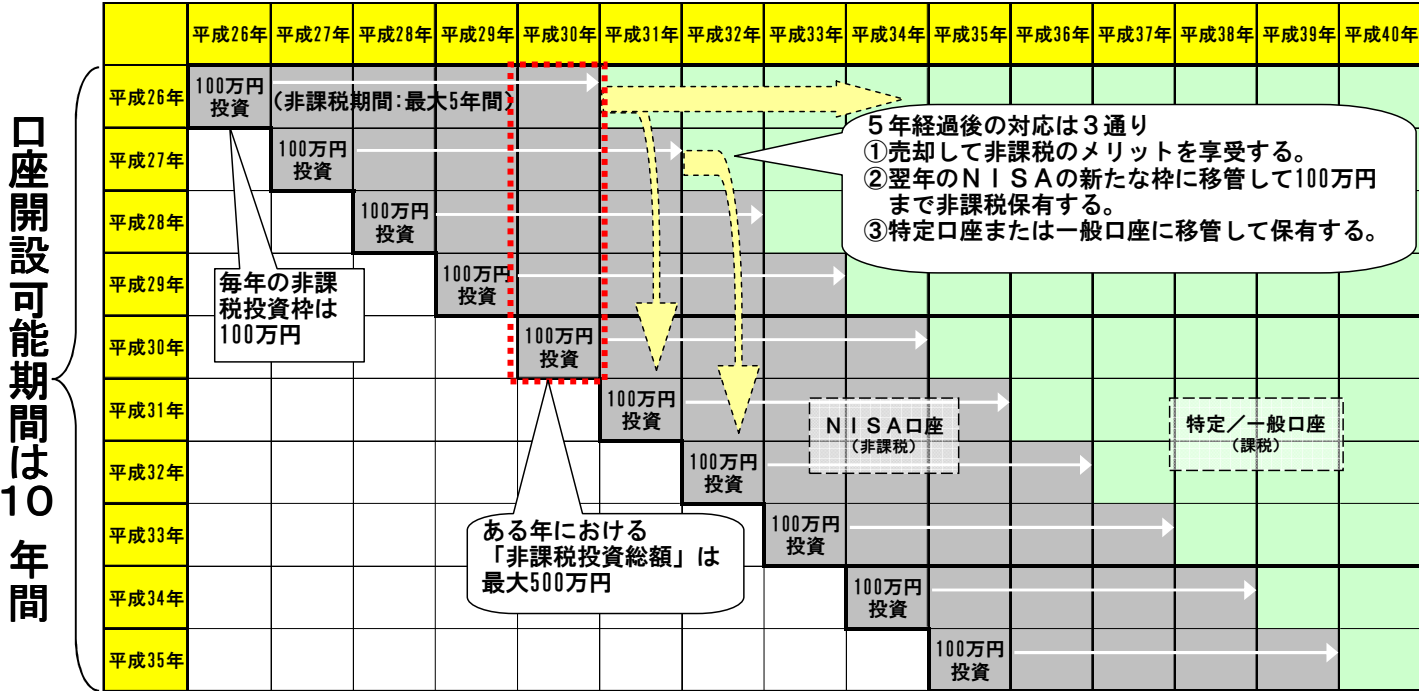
口座開設可能期間は10年間

| | 平成26年 | 平成27年 | 平成28年 | 平成29年 | 平成30年 | 平成31年 | 平成32年 | 平成33年 | 平成34年 | 平成35年 | 平成36年 | 平成37年 | 平成38年 | 平成39年 | 平成40年 |
|---|---|---|---|---|---|---|---|---|---|---|---|---|---|---|---|
| 平成26年 | 100万円投資 | | | | | | | | | | | | | | |
| 平成27年 | | 100万円投資 | | | | | | | | | | | | | |
| 平成28年 | | | 100万円投資 | | | | | | | | | | | | |
| 平成29年 | | | | 100万円投資 | | | | | | | | | | | |
| 平成30年 | | | | | 100万円投資 | | | | | | | | | | |
| 平成31年 | | | | | | 100万円投資 | | | | | | | | | |
| 平成32年 | | | | | | | 100万円投資 | | | | | | | | |
| 平成33年 | | | | | | | | 100万円投資 | | | | | | | |
| 平成34年 | | | | | | | | | 100万円投資 | | | | | | |
| 平成35年 | | | | | | | | | | 100万円投資 | | | | | |

(非課税期間：最大5年間)

5年経過後の対応は3通り
①売却して非課税のメリットを享受する。
②翌年のＮＩＳＡの新たな枠に移管して100万円まで非課税保有する。
③特定口座または一般口座に移管して保有する。

毎年の非課税投資枠は100万円

ＮＩＳＡ口座
(非課税)

特定／一般口座
(課税)

ある年における「非課税投資総額」は最大500万円